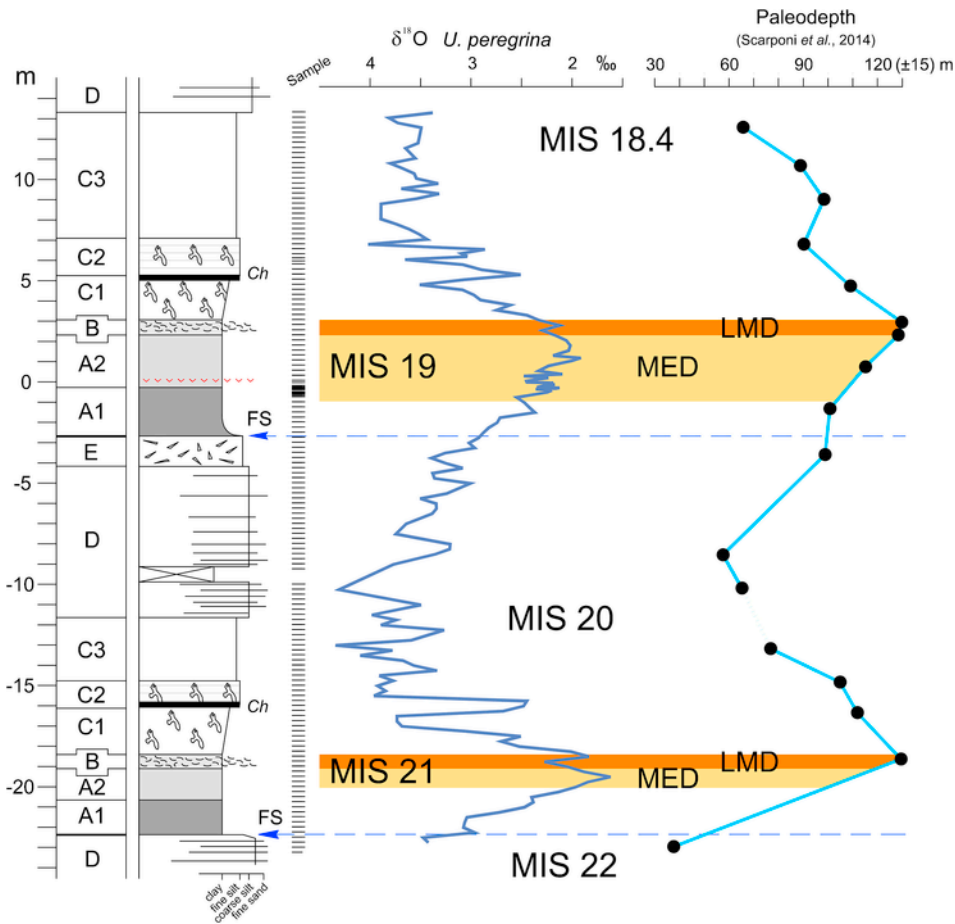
m

D
C3
C2
C1
B
A2
A1
E
D
C3
C2
C1
B
A2
A1
D

10
5
0
-5
-10
-15
-20

Ch
FS
Ch
FS

clay
fine silt
coarse silt
fine sand

Sample

$\delta^{18}O$ U. peregrina

4 3 2 ‰

Paleodepth
(Scarponi et al., 2014)

30 60 90 120 (±15) m

MIS 18.4
LMD
MIS 19
MED
MIS 20
LMD
MIS 21
MED
MIS 22